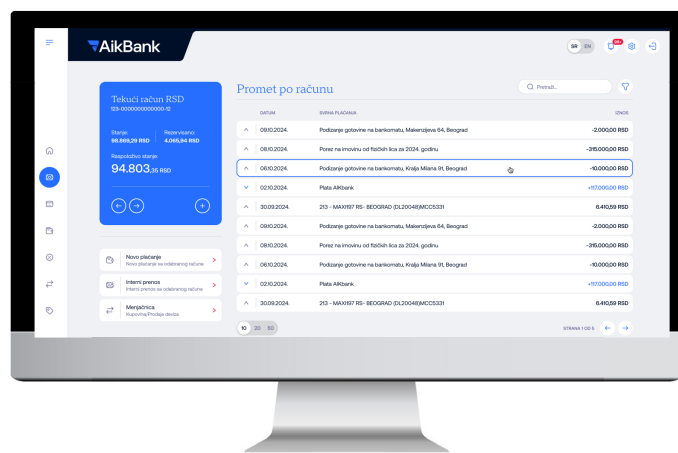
AikBank

SR EN

99+

Tekući račun RSD
123-0000000000000-12

Stanje:
98.888,29 RSD

Rezervisano:
4.065,94 RSD

Raspoloživo stanje:
94.803,35 RSD

Novo plaćanje
Novo plaćanje sa odabranog računa

Interni prenos
Interni prenos sa odabranog računa

Menjačnica
Kupovina/Prodaja deviza

Promet po računu

Pretraži...

| | DATUM | SVRHA PLAĆANJA | IZNOS |
|---|---|---|---|
| ^ | 09.10.2024. | Podizanje gotovine na bankomatu, Makenzijeva 64, Beograd | -2.000,00 RSD |
| ^ | 08.10.2024. | Porez na imovinu od fizičkih lica za 2024. godinu | -315.000,00 RSD |
| ^ | 06.10.2024. | Podizanje gotovine na bankomatu, Kralja Milana 91, Beograd | -10.000,00 RSD |
| v | 02.10.2024. | Plata AIKbank | +117.000,00 RSD |
| ^ | 30.09.2024. | 213 - MAXI197 RS- BEOGRAD (DL20048)MCC5331 | 6.410,59 RSD |
| ^ | 09.10.2024. | Podizanje gotovine na bankomatu, Makenzijeva 64, Beograd | -2.000,00 RSD |
| ^ | 08.10.2024. | Porez na imovinu od fizičkih lica za 2024. godinu | -315.000,00 RSD |
| ^ | 06.10.2024. | Podizanje gotovine na bankomatu, Kralja Milana 91, Beograd | -10.000,00 RSD |
| v | 02.10.2024. | Plata AIKbank | +117.000,00 RSD |
| ^ | 30.09.2024. | 213 - MAXI197 RS- BEOGRAD (DL20048)MCC5331 | 6.410,59 RSD |

10 20 50

STRANA 1 OD 5